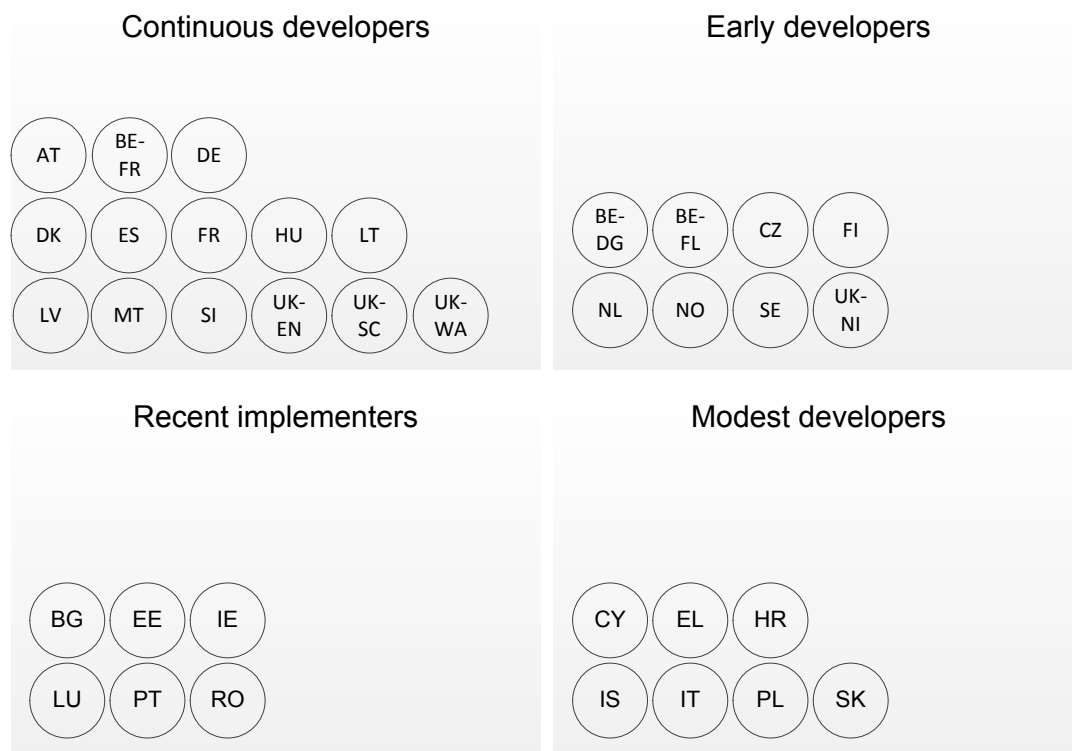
Continuous developers

AT BE-FR DE
DK ES FR HU LT
LV MT SI UK-EN UK-SC UK-WA

Early developers

BE-DG BE-FL CZ FI
NL NO SE UK-NI

Recent implementers

BG EE IE
LU PT RO

Modest developers

CY EL HR
IS IT PL SK